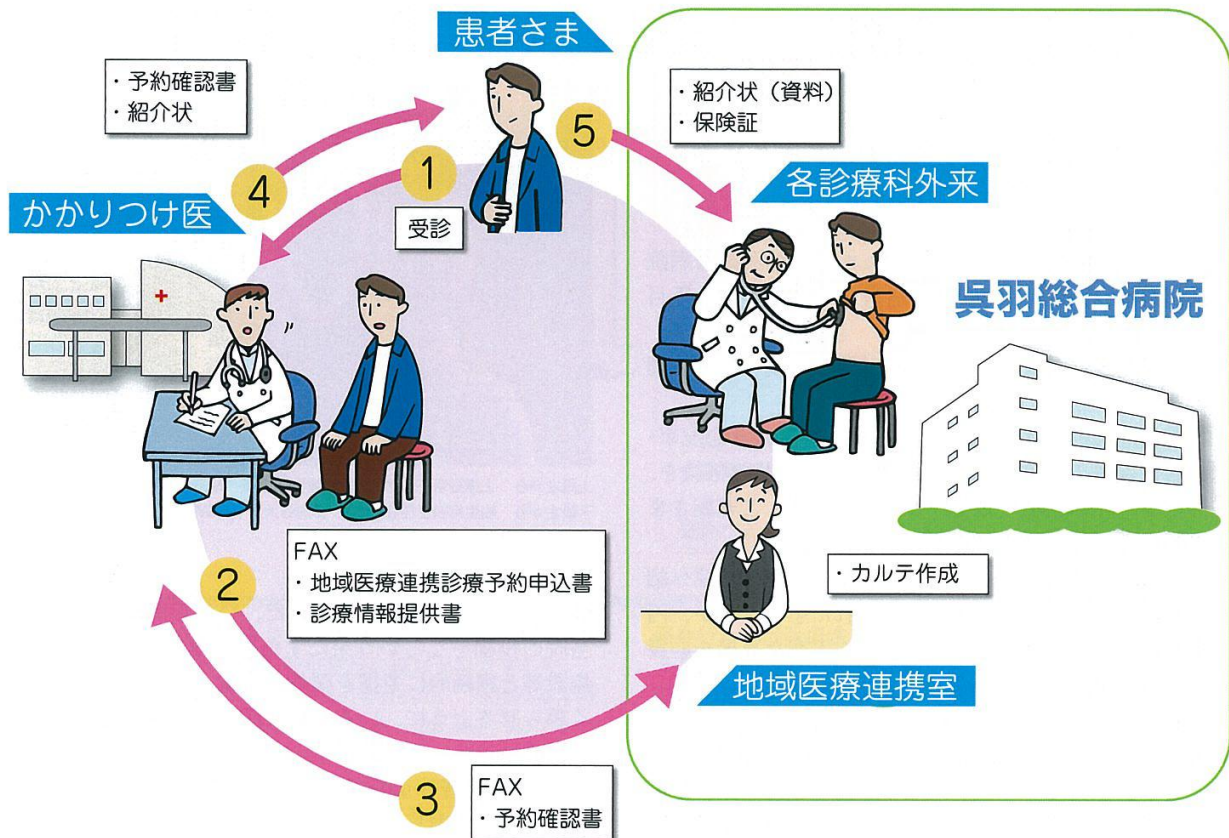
患者さま

・予約確認書
・紹介状

4

1

受診

5

・紹介状（資料）
・保険証

かかりつけ医

各診療科外来

呉羽総合病院

FAX
・地域医療連携診療予約申込書
・診療情報提供書

2

・カルテ作成

地域医療連携室

3

FAX
・予約確認書